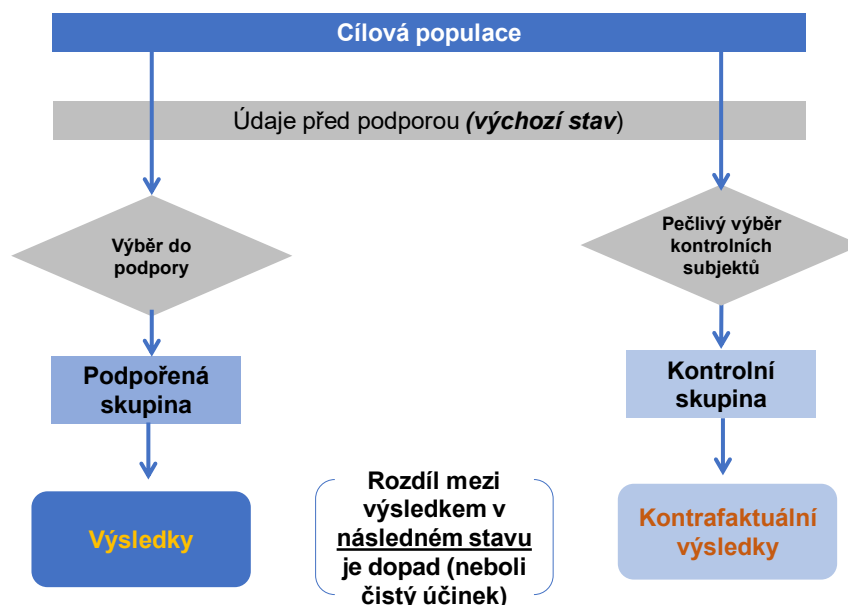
Cílová populace

Údaje před podporou (***výchozí stav***)

Výběr do podpory

Pečlivý výběr kontrolních subjektů

Podpořená skupina

Kontrolní skupina

Výsledky

Rozdíl mezi výsledkem v následném stavu je dopad (neboli čistý účinek)

Kontrafaktuální výsledky